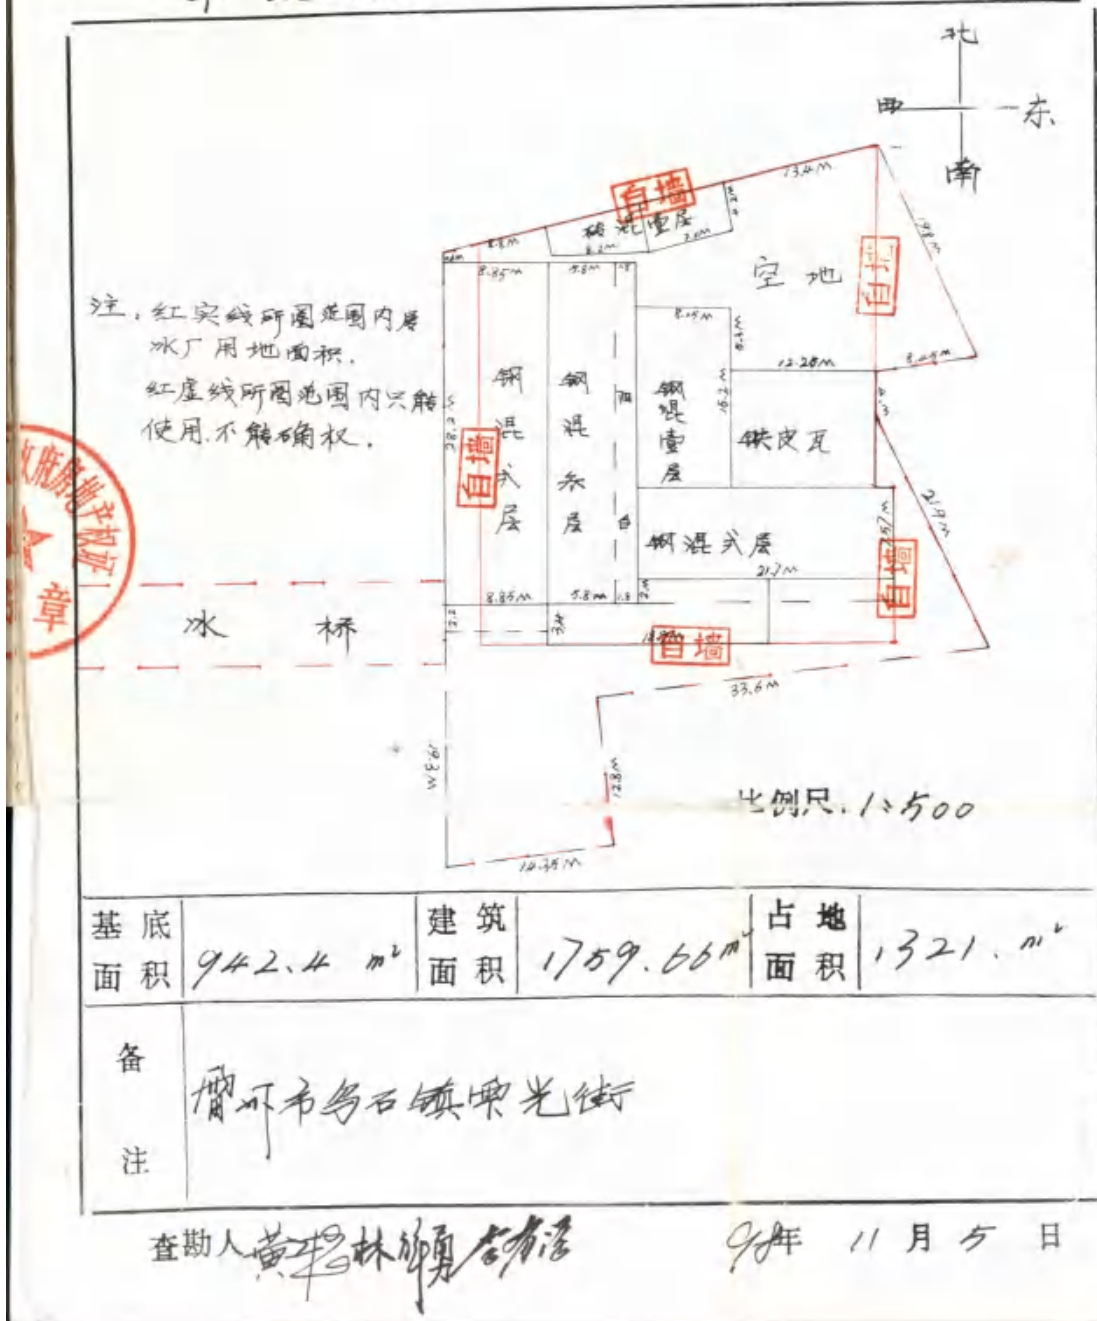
北
西 东
南

注：红实线所围范围内属冰厂用地面积，
红虚线所围范围内只能使用，不能确权。

自墙
砖混壹层
13.4M
8.8M
8.2M
2.2M
空地
自墙
19.8M
8.85M
5.8M
8.15M
8.4M
12.28M
8.48M
钢混贰层
钢混叁层
钢混壹层
铁皮瓦
38.2
16.2M
自墙
21.9M
钢混贰层
21.7M
自墙
8.85M
5.8M
1.3
冰 桥
13.2
3.6
19.8M
自墙
33.6M
12.8M
19.35M
比例尺. 1:500

| 基底面积 | 942.4 $m^2$ | 建筑面积 | 1759.66 $m^2$ | 占地面积 | 1321. $m^2$ |
|---|---|---|---|---|---|
| 备注 | 灣州市乌石镇东光街 | | | | |

查勘人 黄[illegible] 林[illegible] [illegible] 94年 11 月 5 日

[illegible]政府房地产权证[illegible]
章